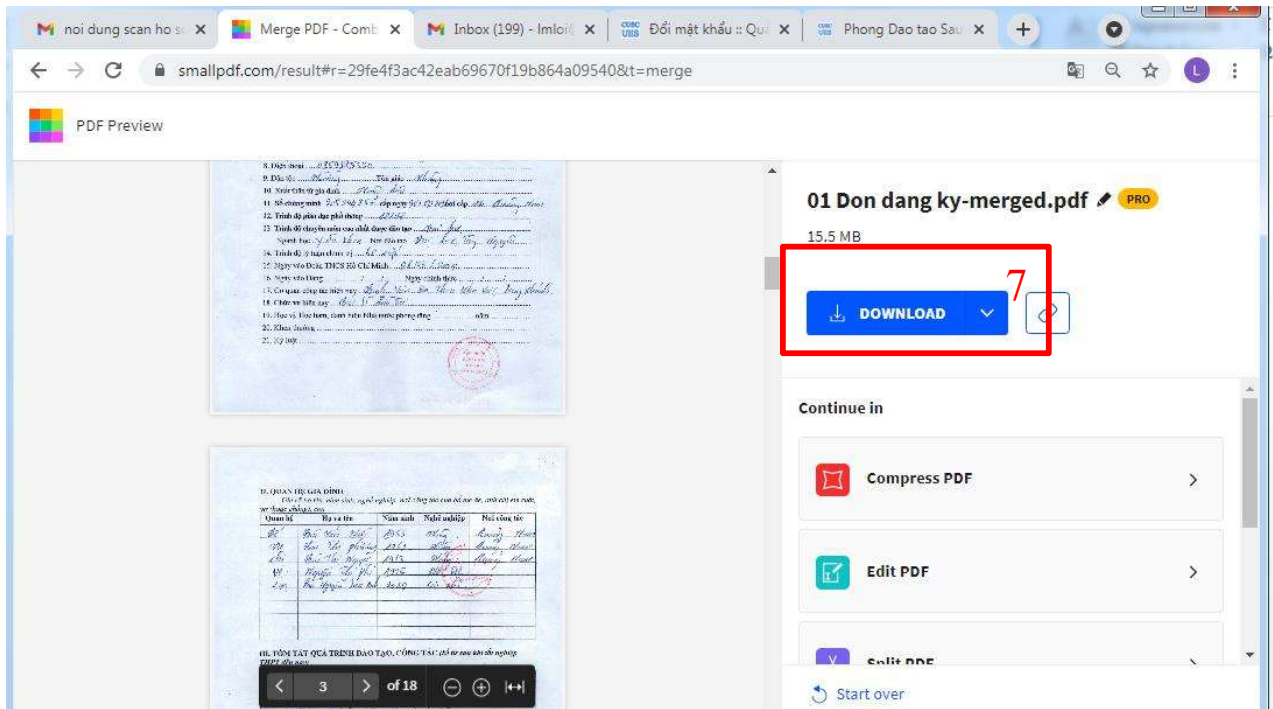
noi dung scan ho sơ ×
Merge PDF - Comb ×
Inbox (199) - lmloi ×
Đổi mật khẩu :: Qu ×
Phong Dao tao Sau ×
+

smallpdf.com/result#r=29fe4f3ac42eab69670f19b864a09540&t=merge

L

PDF Preview

8. Điện thoại ... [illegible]
9. Dân tộc ... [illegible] Tôn giáo ... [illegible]
10. Xuất thân từ gia đình ... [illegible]
11. Số chứng minh ... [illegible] cấp ngày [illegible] nơi cấp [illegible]
12. Trình độ giáo dục phổ thông ... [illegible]
13. Trình độ chuyên môn cao nhất được đào tạo ... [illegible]
Ngành học ... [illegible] Nơi đào tạo ... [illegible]
14. Trình độ lý luận chính trị ... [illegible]
15. Ngày vào Đoàn TNCS Hồ Chí Minh ... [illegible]
16. Ngày vào Đảng ... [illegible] Ngày chính thức ... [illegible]
17. Cơ quan công tác hiện nay ... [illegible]
18. Chức vụ hiện nay ... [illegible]
19. Học vị, Học hàm, danh hiệu Nhà nước phong tặng ... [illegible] năm ... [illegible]
20. Khen thưởng ... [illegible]
21. Kỷ luật ... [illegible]

II. QUAN HỆ GIA ĐÌNH
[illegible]

| Quan hệ | Họ và tên | Năm sinh | Nghề nghiệp | Nơi công tác |
|---|---|---|---|---|
| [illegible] | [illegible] | 1955 | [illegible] | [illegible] |
| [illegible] | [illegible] | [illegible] | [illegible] | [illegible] |
| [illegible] | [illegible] | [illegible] | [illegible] | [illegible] |
| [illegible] | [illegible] | 1986 | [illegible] | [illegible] |
| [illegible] | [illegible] | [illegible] | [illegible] | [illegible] |

III. TÓM TẮT QUÁ TRÌNH ĐÀO TẠO, CÔNG TÁC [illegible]

3 of 18

01 Don dang ky-merged.pdf PRO
15.5 MB
7
DOWNLOAD

Continue in
Compress PDF
Edit PDF
Split PDF
Start over